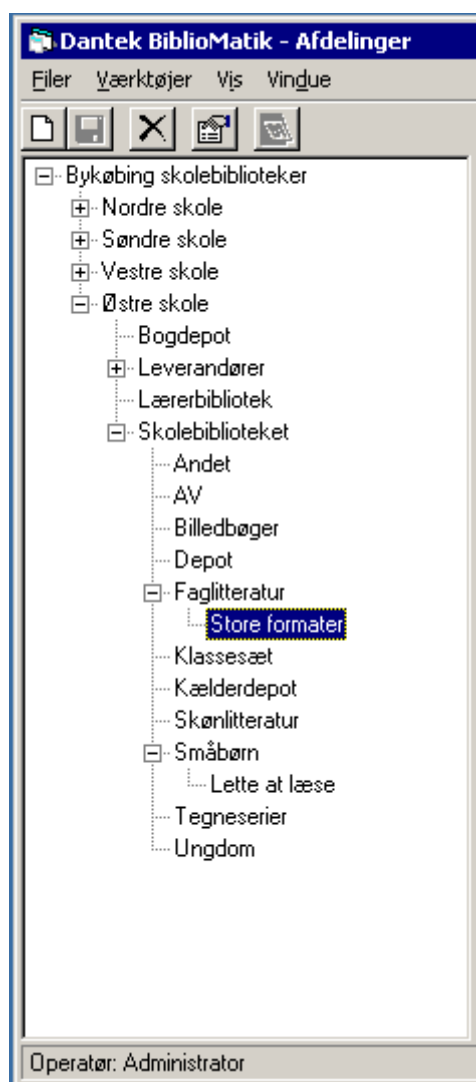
Dantek BiblioMatik - Afdelinger

Filer Værktøjer Vis Vindue

Bykøbing skolebiblioteker
Nordre skole
Søndre skole
Vestre skole
Østre skole
Bogdepot
Leverandører
Lærerbibliotek
Skolebiblioteket
Andet
AV
Billedbøger
Depot
Faglitteratur
Store formater
Klassesæt
Kælderdepot
Skønlitteratur
Småbørn
Lette at læse
Tegneserier
Ungdom

Operatør: Administrator